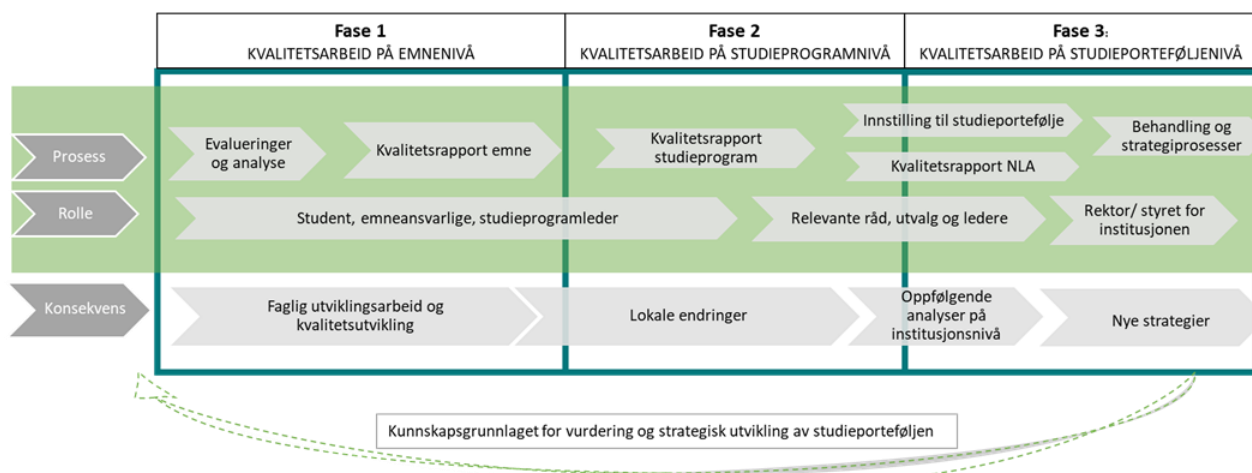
Fase 1
KVALITETSARBEID PÅ EMNENIVÅ

Fase 2
KVALITETSARBEID PÅ STUDIEPROGRAMNIVÅ

Fase 3:
KVALITETSARBEID PÅ STUDIEPORTEFØLJENIVÅ

Prosess

Evalueringer og analyse

Kvalitetsrapport emne

Kvalitetsrapport studieprogram

Innstilling til studieportefølje

Kvalitetsrapport NLA

Behandling og strategiprosesser

Rolle

Student, emneansvarlige, studieprogramleder

Relevante råd, utvalg og ledere

Rektor/ styret for institusjonen

Konsekvens

Faglig utviklingsarbeid og kvalitetsutvikling

Lokale endringer

Oppfølgende analyser på institusjonsnivå

Nye strategier

Kunnskapsgrunnlaget for vurdering og strategisk utvikling av studieporteføljen